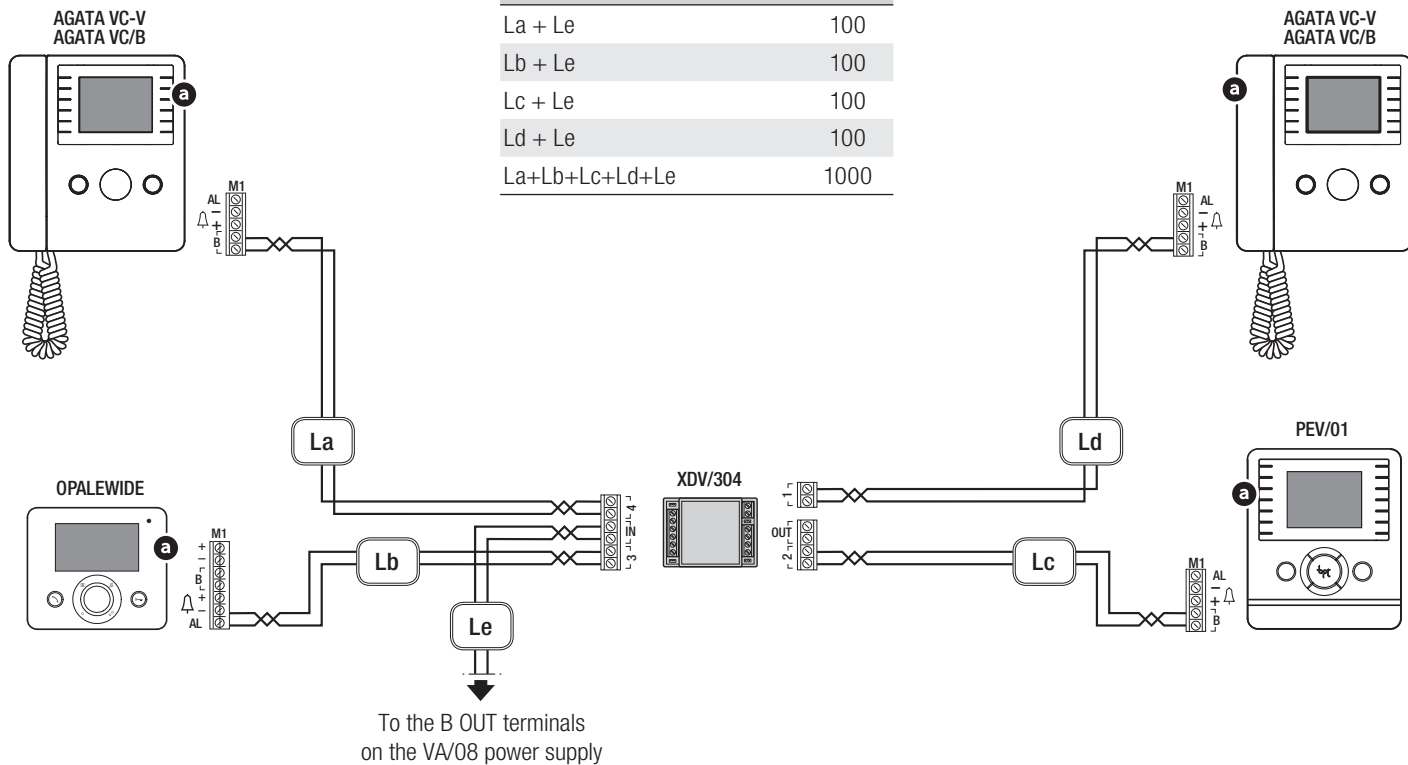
AGATA VC-V
AGATA VC/B

| La + Le | 100 |
|---|---|
| Lb + Le | 100 |
| Lc + Le | 100 |
| Ld + Le | 100 |
| La+Lb+Lc+Ld+Le | 1000 |

AGATA VC-V
AGATA VC/B

a

M1
AL
–
+
B

a

M1
AL
–
+
B

La

Ld

PEV/01

OPALEWIDE

XDV/304

a

a

M1
+
–
B
+
–
AL

4
IN
3

1
OUT
2

Lb

Lc

M1
AL
–
+
B

Le

To the B OUT terminals on the VA/08 power supply